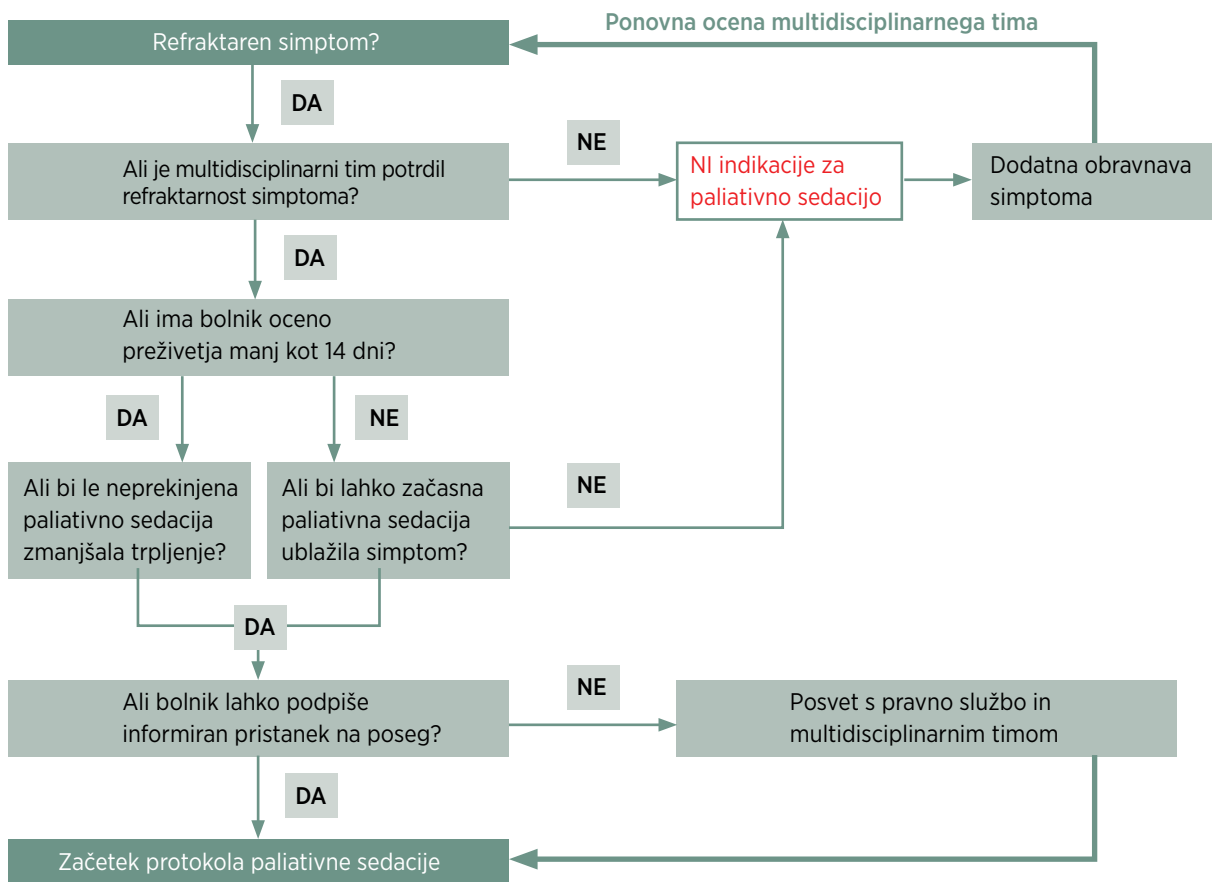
Ponovna ocena multidisciplinarnega tima

Refraktaren simptom?

DA

Ali je multidisciplinarni tim potrdil refraktarnost simptoma?

NE

NI indikacije za paliativno sedacijo

Dodatna obravnava simptoma

DA

Ali ima bolnik oceno preživetja manj kot 14 dni?

DA

NE

Ali bi le neprekinjena paliativno sedacija zmanjšala trpljenje?

Ali bi lahko začasna paliativna sedacija ublažila simptom?

NE

DA

Ali bolnik lahko podpiše informiran pristanek na poseg?

NE

Posvet s pravno službo in multidisciplinarnim timom

DA

Začetek protokola paliativne sedacije